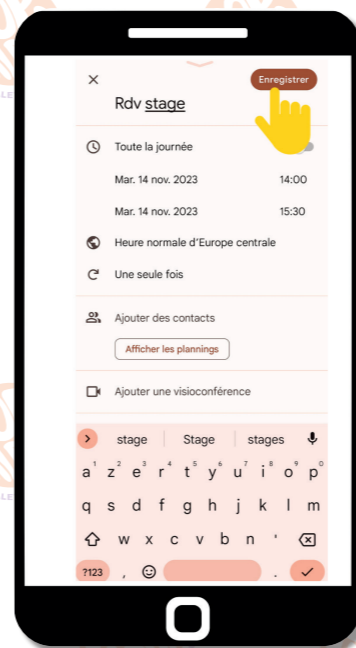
×
Enregistrer
Rdv stage

Toute la journée

Mar. 14 nov. 2023 14:00

Mar. 14 nov. 2023 15:30

Heure normale d'Europe centrale

Une seule fois

Ajouter des contacts

Afficher les plannings

Ajouter une visioconférence

stage | Stage | stages

a¹ z² e³ r⁴ t⁵ y⁶ u⁷ i⁸ o⁹ p⁰
q s d f g h j k l m
w x c v b n '
?123 , .